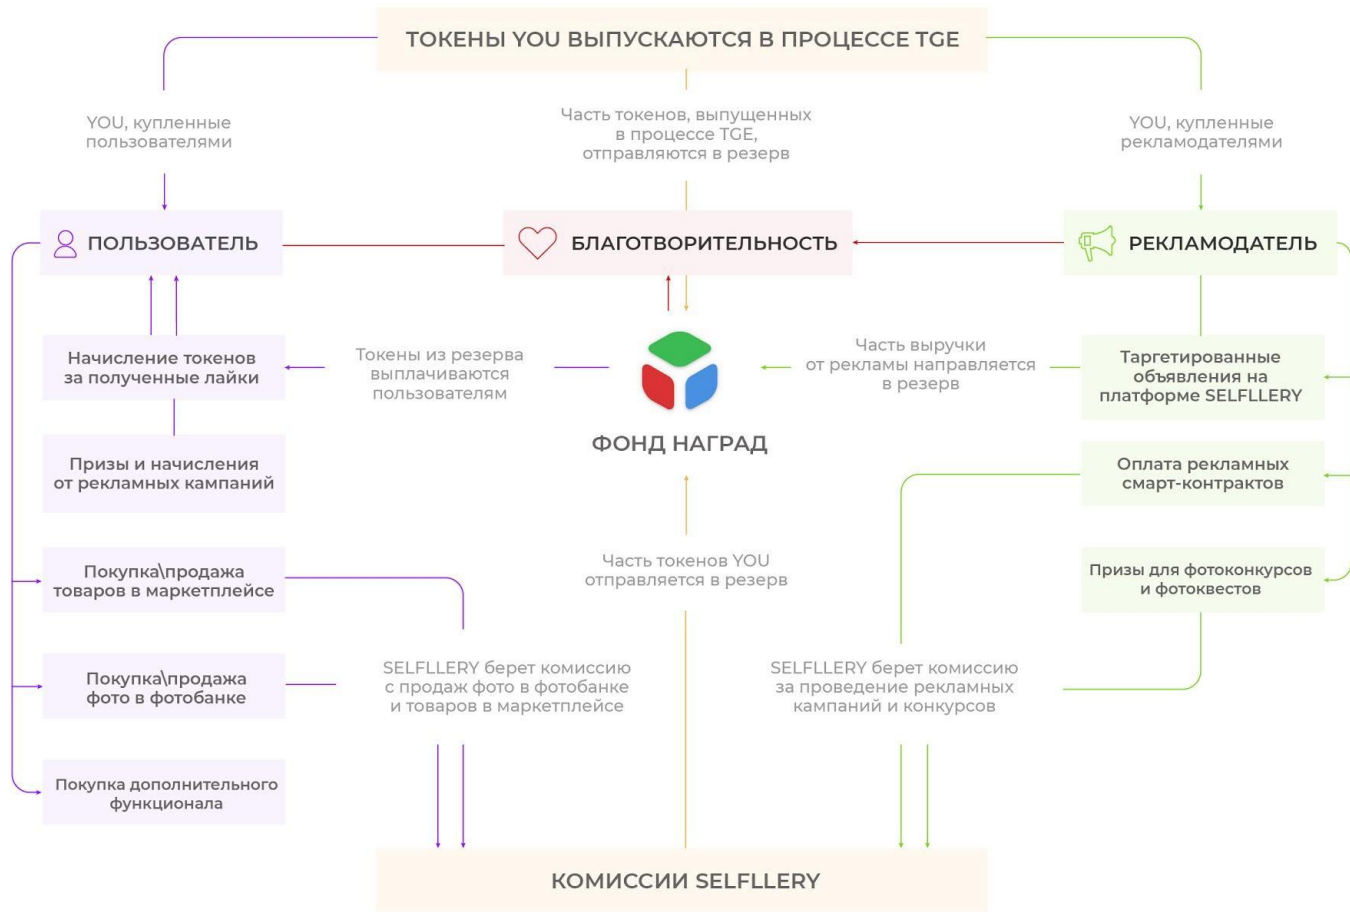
ТОКЕНЫ YOU ВЫПУСКАЮТСЯ В ПРОЦЕССЕ TGE

YOU, купленные пользователями

Часть токенов, выпущенных в процессе TGE, отправляются в резерв

YOU, купленные рекламодателями

ПОЛЬЗОВАТЕЛЬ

БЛАГОТВОРИТЕЛЬНОСТЬ

РЕКЛАМОДАТЕЛЬ

Начисление токенов за полученные лайки

Токены из резерва выплачиваются пользователям

Часть выручки от рекламы направляется в резерв

Таргетированные объявления на платформе SELFLLERY

ФОНД НАГРАД

Призы и начисления от рекламных кампаний

Оплата рекламных смарт-контрактов

Часть токенов YOU отправляется в резерв

Покупка\продажа товаров в маркетплейсе

Призы для фотоконкурсов и фотоквестов

Покупка\продажа фото в фотобанке

SELFLLERY берет комиссию с продаж фото в фотобанке и товаров в маркетплейсе

SELFLLERY берет комиссию за проведение рекламных кампаний и конкурсов

Покупка дополнительного функционала

КОМИССИИ SELFLLERY